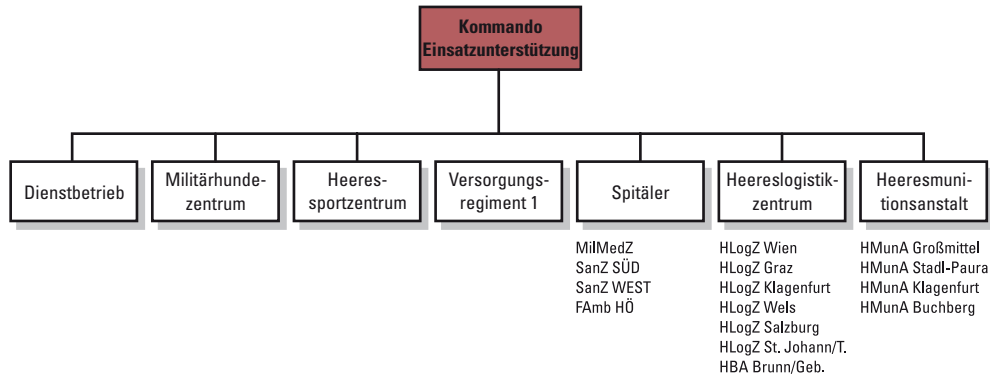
Kommando Einsatzunterstützung

Dienstbetrieb

Militärhundezentrum

Heeressportzentrum

Versorgungsregiment 1

Spitäler

MilMedZ
SanZ SÜD
SanZ WEST
FAmb HÖ

Heereslogistikzentrum

HLogZ Wien
HLogZ Graz
HLogZ Klagenfurt
HLogZ Wels
HLogZ Salzburg
HLogZ St. Johann/T.
HBA Brunn/Geb.

Heeresmunitionsanstalt

HMunA Großmittel
HMunA Stadl-Paura
HMunA Klagenfurt
HMunA Buchberg